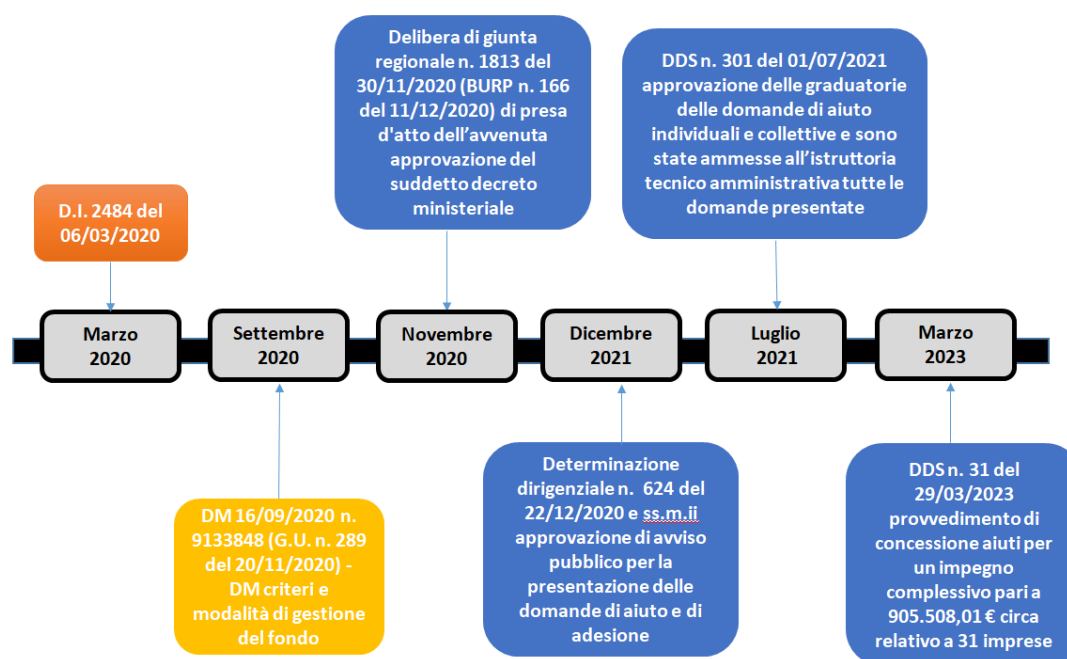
Delibera di giunta regionale n. 1813 del 30/11/2020 (BURP n. 166 del 11/12/2020) di presa d'atto dell'avvenuta approvazione del suddetto decreto ministeriale

DDS n. 301 del 01/07/2021 approvazione delle graduatorie delle domande di aiuto individuali e collettive e sono state ammesse all'istruttoria tecnico amministrativa tutte le domande presentate

D.I. 2484 del 06/03/2020

Marzo 2020

Settembre 2020

Novembre 2020

Dicembre 2021

Luglio 2021

Marzo 2023

DM 16/09/2020 n. 9133848 (G.U. n. 289 del 20/11/2020) - DM criteri e modalità di gestione del fondo

Determinazione dirigenziale n. 624 del 22/12/2020 e ss.m.ii approvazione di avviso pubblico per la presentazione delle domande di aiuto e di adesione

DDS n. 31 del 29/03/2023 provvedimento di concessione aiuti per un impegno complessivo pari a 905.508,01 € circa relativo a 31 imprese